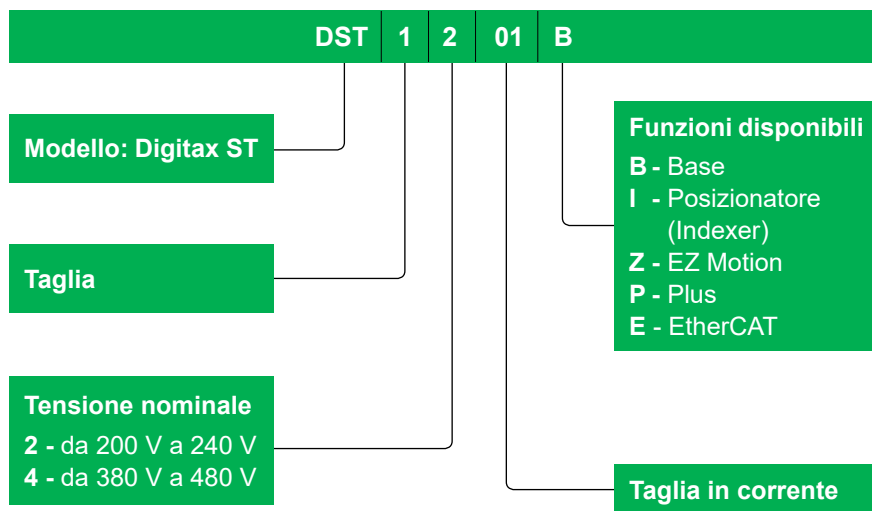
DST 1 2 01 B

Modello: Digitax ST

Taglia

Tensione nominale
2 - da 200 V a 240 V
4 - da 380 V a 480 V

Funzioni disponibili
B - Base
I - Posizionatore (Indexer)
Z - EZ Motion
P - Plus
E - EtherCAT

Taglia in corrente